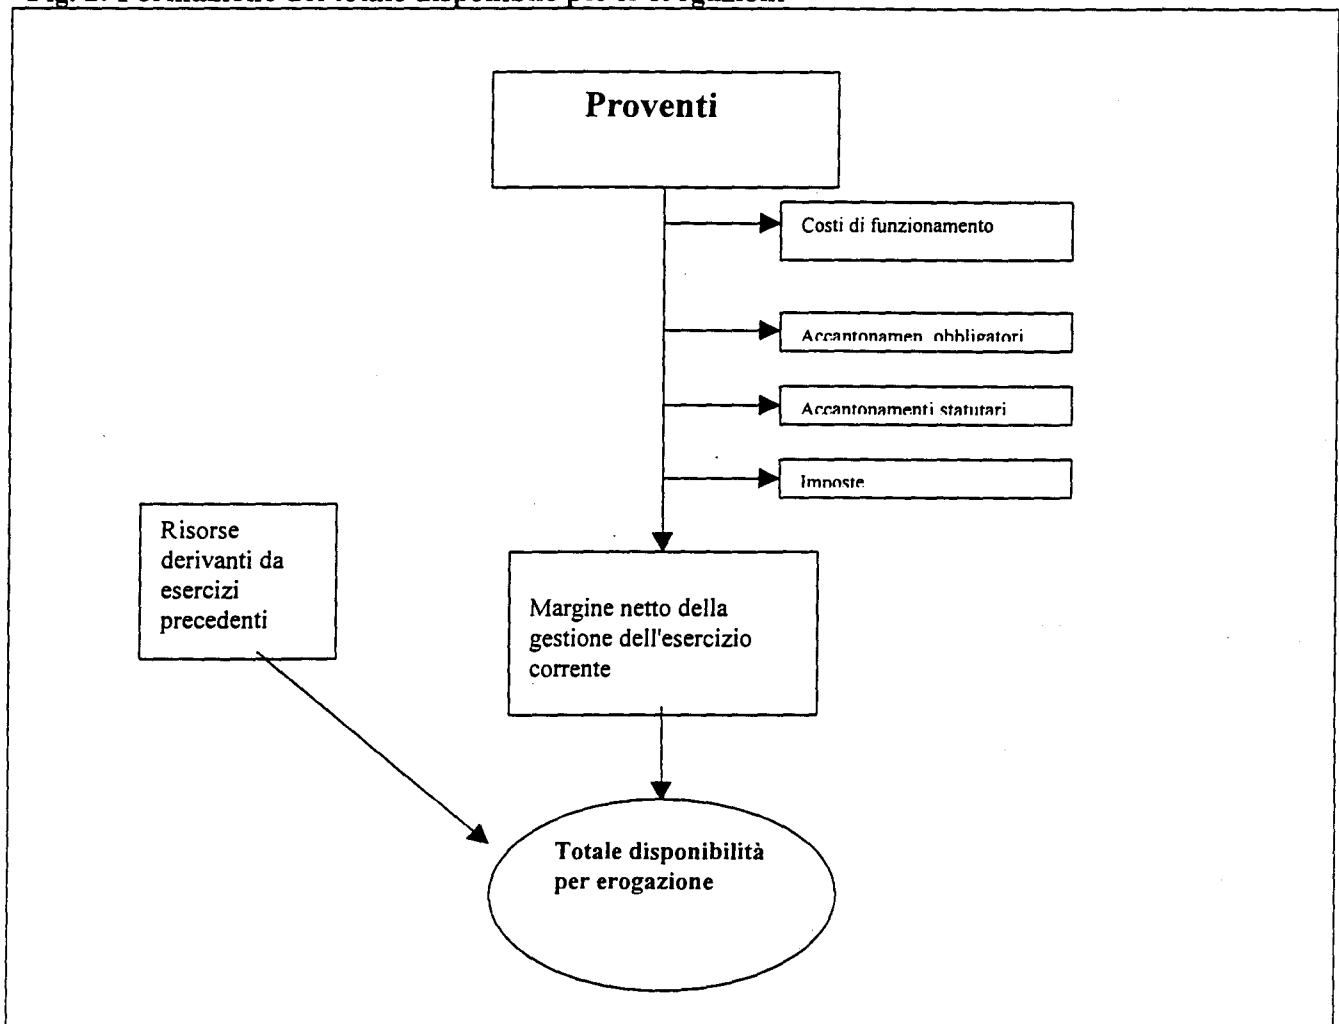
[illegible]

Proventi

Costi di funzionamento

Accantonamen obbligatori

Accantonamenti statutari

Imposte

Risorse derivanti da esercizi precedenti

Margine netto della gestione dell'esercizio corrente

Totale disponibilità per erogazione